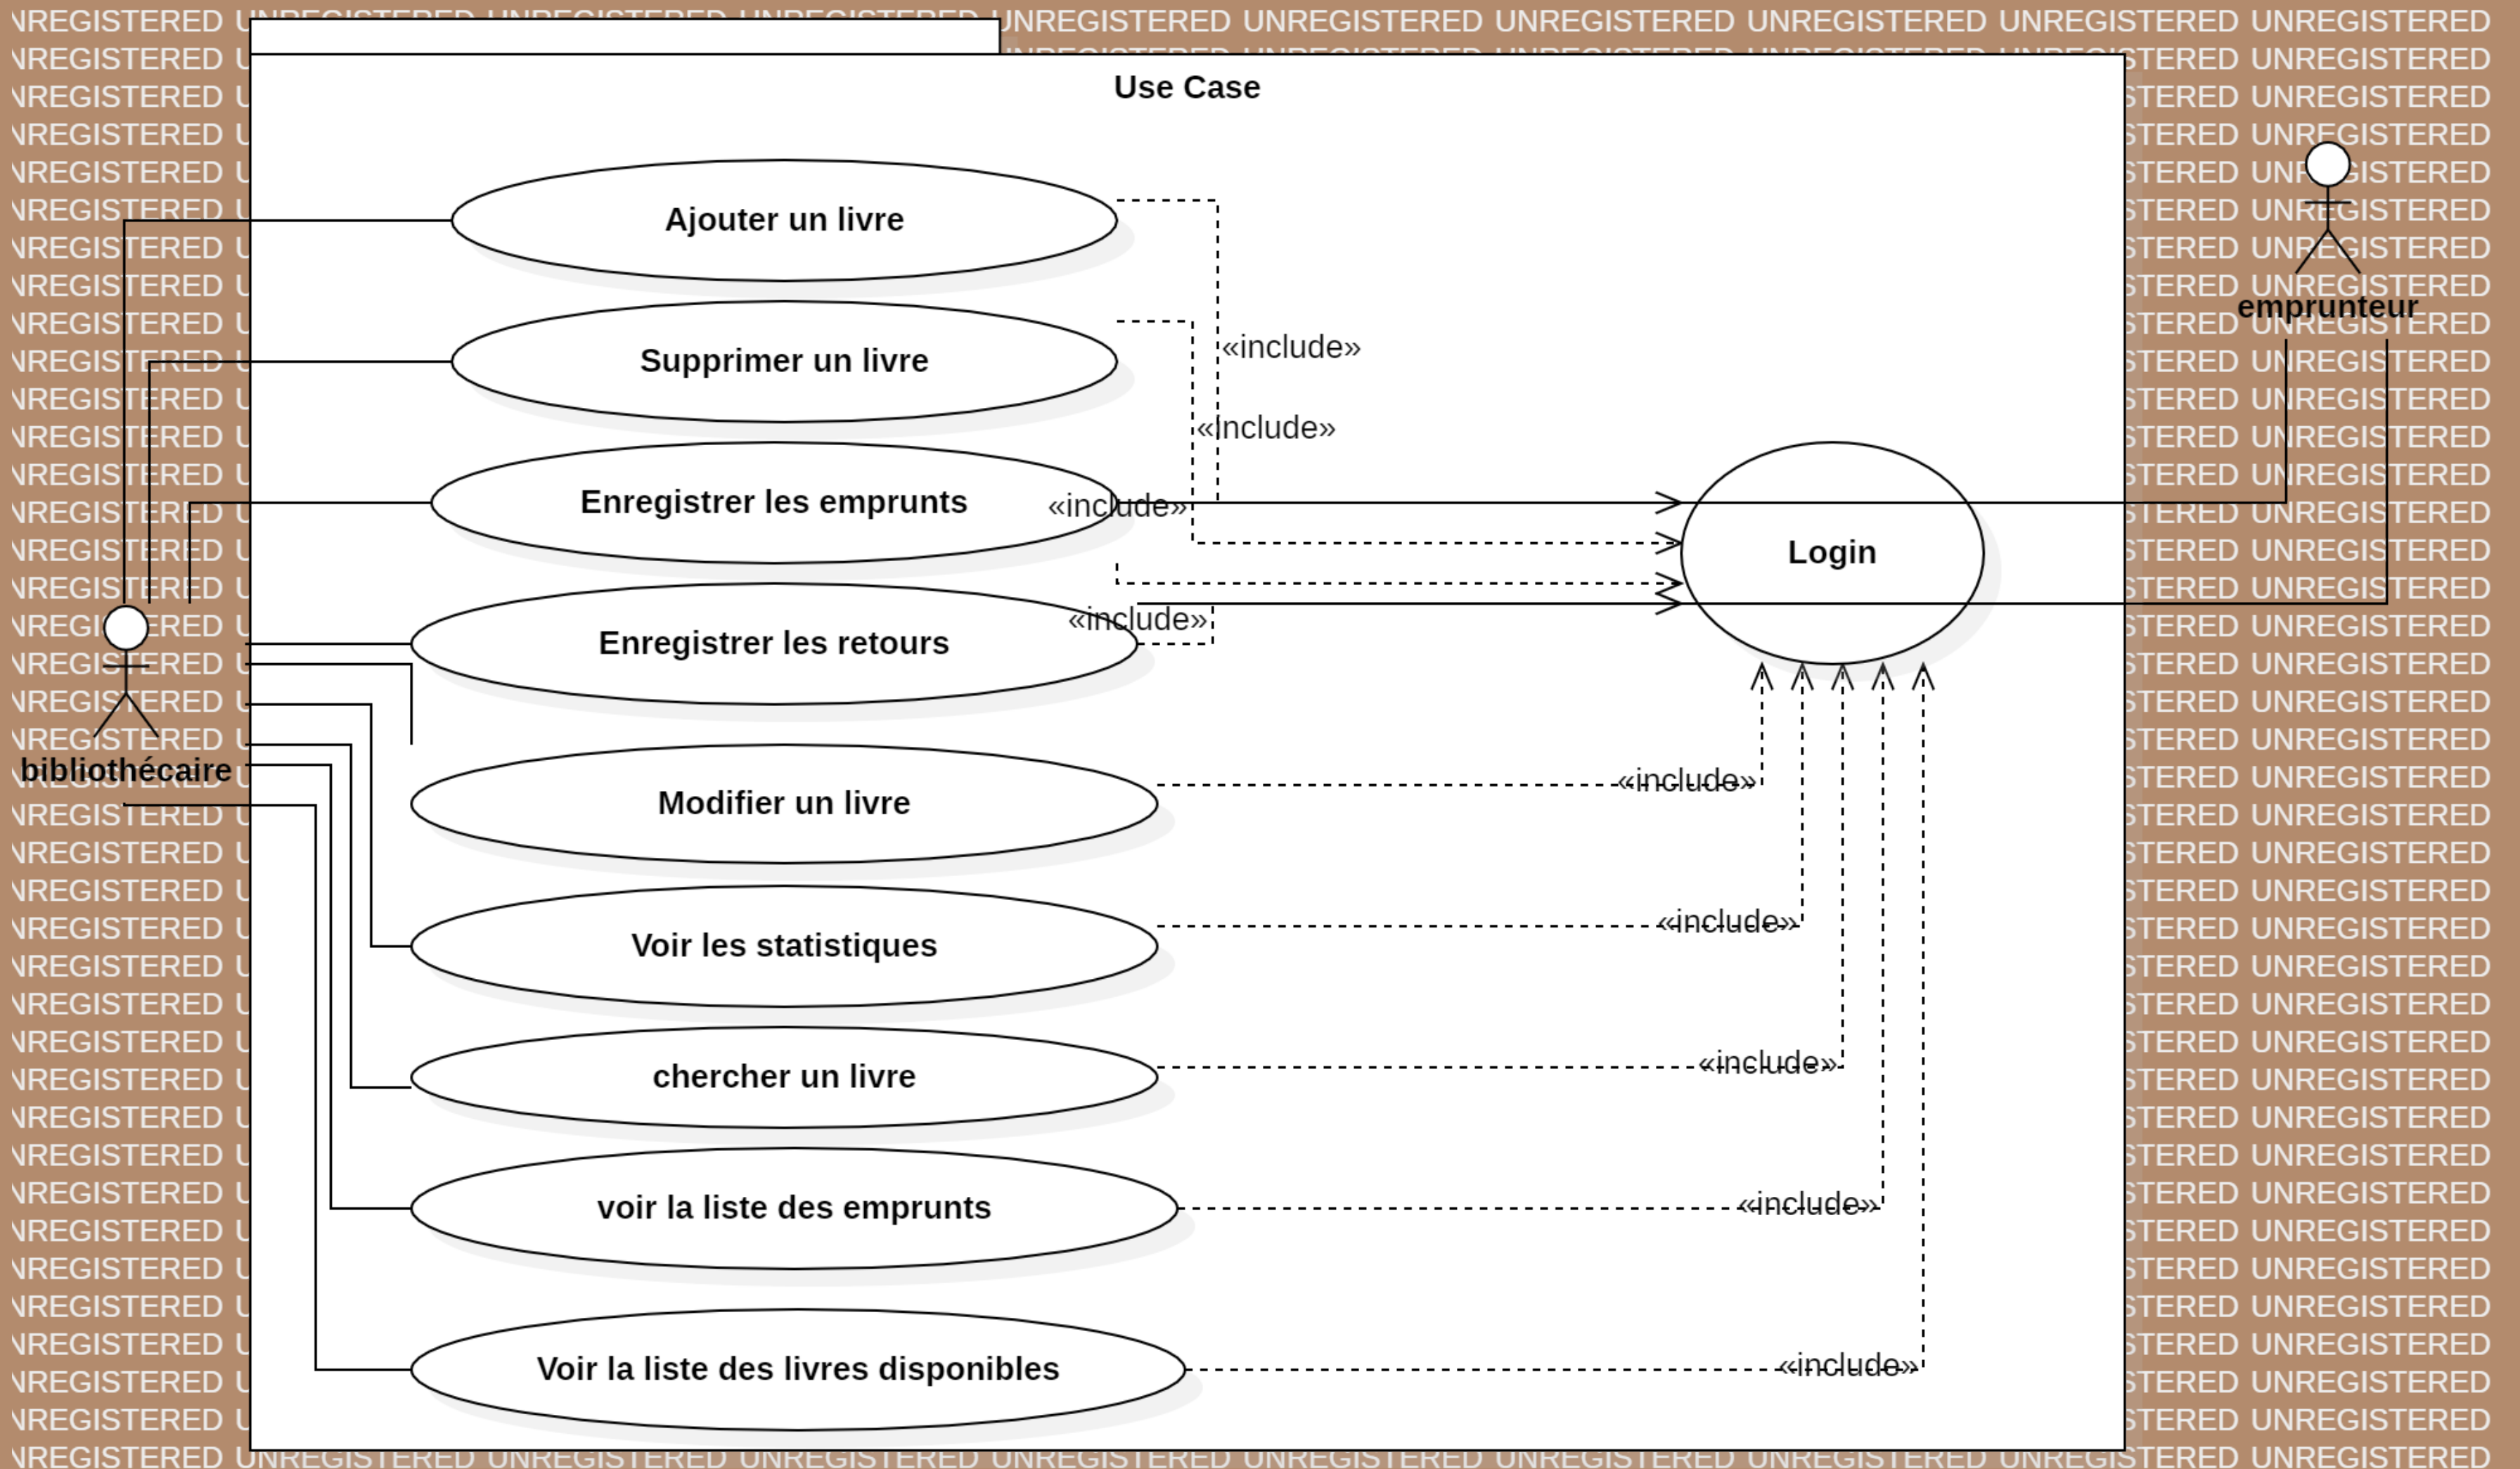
Use Case

Ajouter un livre

Supprimer un livre

Enregistrer les emprunts

Enregistrer les retours

Modifier un livre

Voir les statistiques

chercher un livre

voir la liste des emprunts

Voir la liste des livres disponibles

Login

bibliothécaire

emprunteur

«include»
«include»
«include»
«include»
«include»
«include»
«include»
«include»
«include»

UNREGISTERED UNREGISTERED UNREGISTERED UNREGISTERED